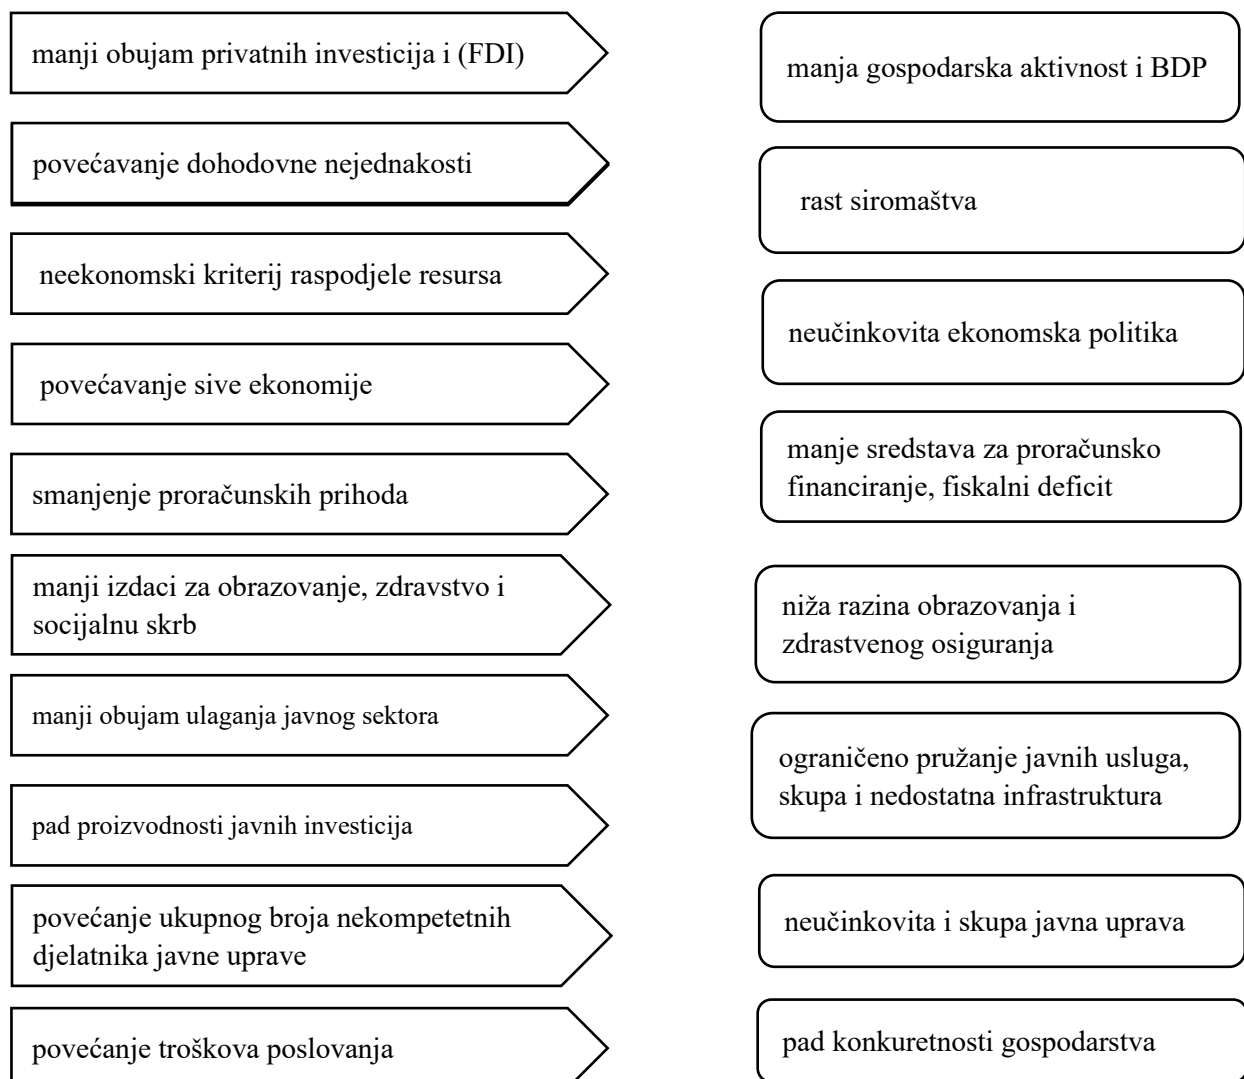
manji obujam privatnih investicija i (FDI)

manja gospodarska aktivnost i BDP

povećavanje dohodovne nejednakosti

rast siromaštva

neekonomski kriterij raspodjele resursa

neučinkovita ekonomska politika

povećavanje sive ekonomije

manje sredstava za proračunsko financiranje, fiskalni deficit

smanjenje proračunskih prihoda

manji izdaci za obrazovanje, zdravstvo i socijalnu skrb

niža razina obrazovanja i zdrastvenog osiguranja

manji obujam ulaganja javnog sektora

ograničeno pružanje javnih usluga, skupa i nedostatna infrastruktura

pad proizvodnosti javnih investicija

povećanje ukupnog broja nekompetetnih djelatnika javne uprave

neučinkovita i skupa javna uprava

povećanje troškova poslovanja

pad konkuretnosti gospodarstva